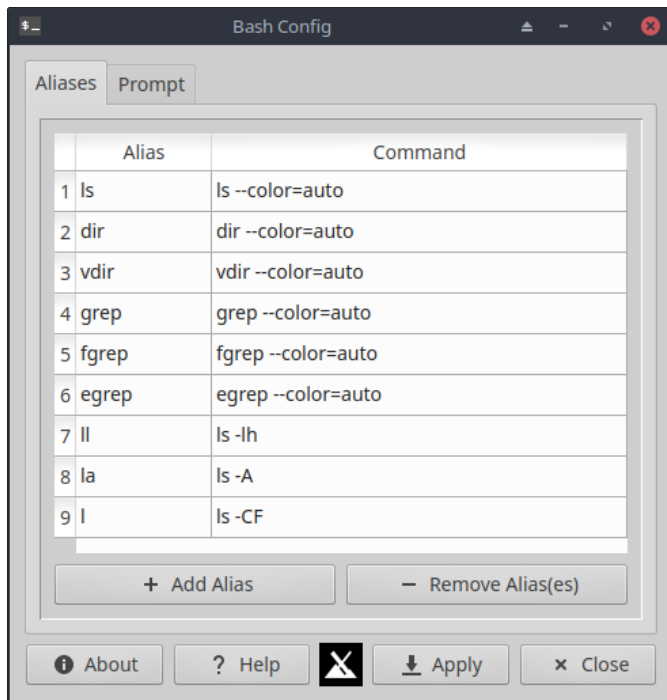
$_ Bash Config

Aliases Prompt

| | Alias | Command |
|---|---|---|
| 1 | ls | ls --color=auto |
| 2 | dir | dir --color=auto |
| 3 | vdir | vdir --color=auto |
| 4 | grep | grep --color=auto |
| 5 | fgrep | fgrep --color=auto |
| 6 | egrep | egrep --color=auto |
| 7 | ll | ls -lh |
| 8 | la | ls -A |
| 9 | l | ls -CF |

+ Add Alias

− Remove Alias(es)

About ? Help Apply × Close